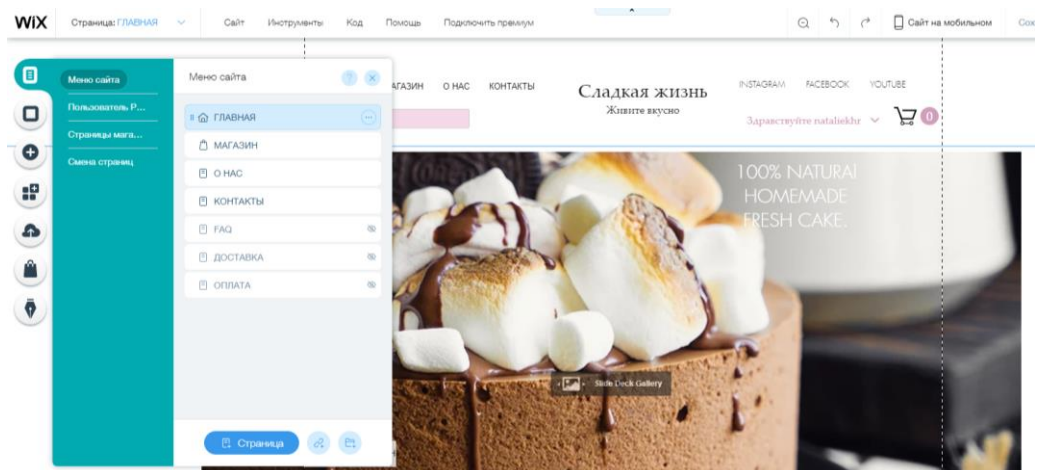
WiX Страница: ГЛАВНАЯ Сайт Инструменты Код Помощь Подключить премиум Сайт на мобильном Сох

Меню сайта
Пользователь Р...
Страницы мага...
Смена страниц

Меню сайта
ГЛАВНАЯ
МАГАЗИН
О НАС
КОНТАКТЫ
FAQ
ДОСТАВКА
ОПЛАТА
Страница

АГАЗИН О НАС КОНТАКТЫ
Сладкая жизнь
Живите вкусно
INSTAGRAM FACEBOOK YOUTUBE
Здравствуйте nataliekhr
0

100% NATURAL
HOMEMADE
FRESH CAKE.

Slide Deck Gallery